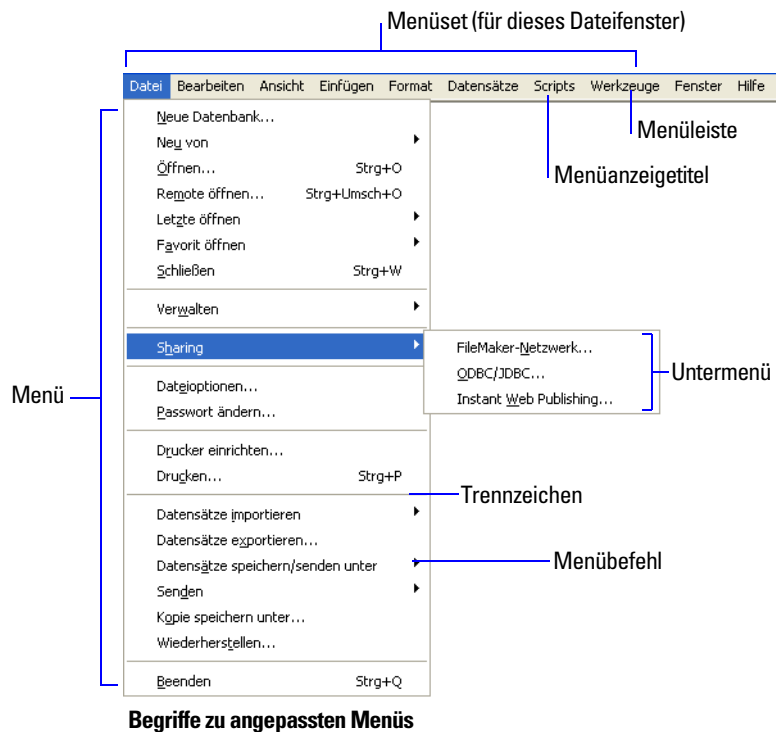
Menüset (für dieses Dateifenster)

Datei Bearbeiten Ansicht Einfügen Format Datensätze Scripts Werkzeuge Fenster Hilfe

Menüleiste

Menüanzeigetitel

Neue Datenbank...
Neu von
Öffnen... Strg+O
Remote öffnen... Strg+Umsch+O
Letzte öffnen
Favorit öffnen
Schließen Strg+W

Verwalten

Sharing

FileMaker-Netzwerk...
ODBC/JDBC...
Instant Web Publishing...

Untermenü

Menü

Dateioptionen...
Passwort ändern...

Drucker einrichten...
Drucken... Strg+P

Trennzeichen

Datensätze importieren
Datensätze exportieren...
Datensätze speichern/senden unter

Menübefehl

Senden
Kopie speichern unter...
Wiederherstellen...

Beenden Strg+Q

Begriffe zu angepassten Menüs